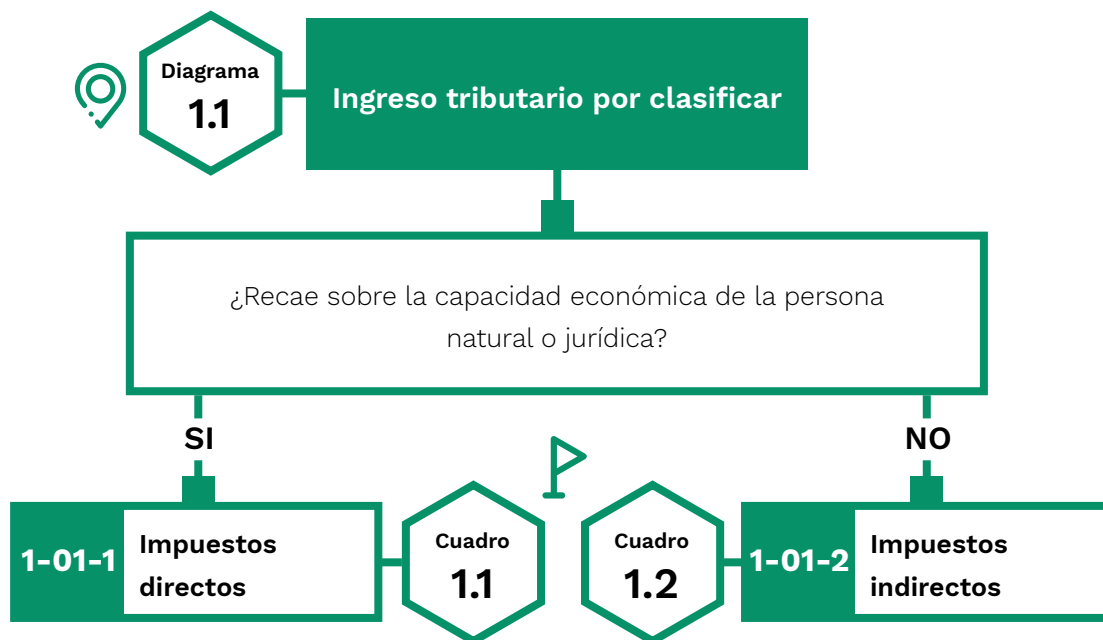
Diagrama
1.1

Ingreso tributario por clasificar

¿Recae sobre la capacidad económica de la persona natural o jurídica?

SI

NO

1-01-1 Impuestos directos

Cuadro
1.1

Cuadro
1.2

1-01-2 Impuestos indirectos